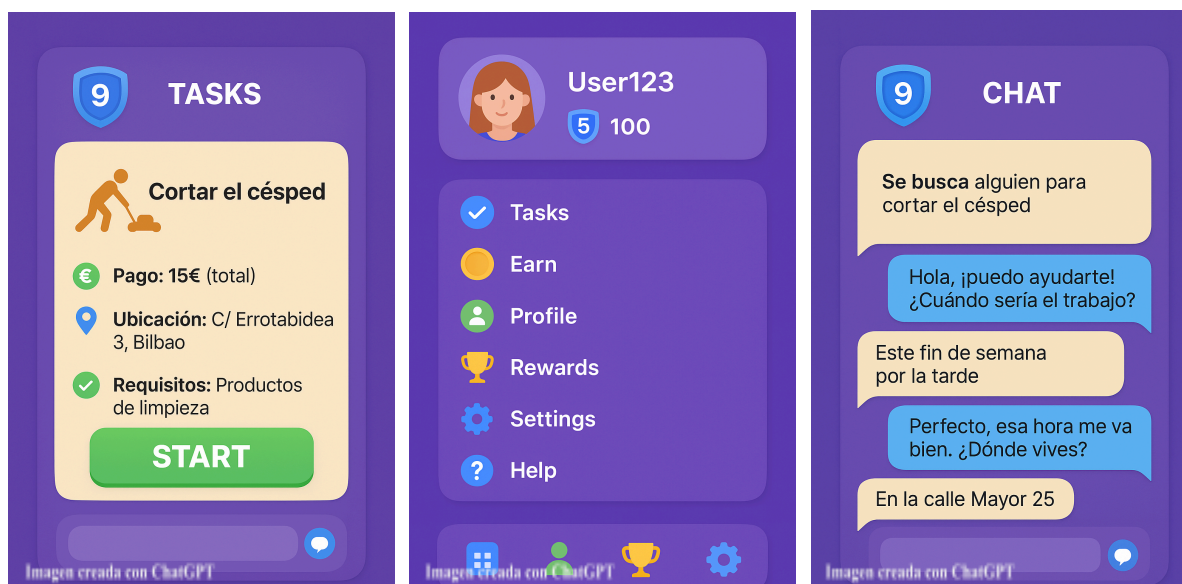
9

TASKS

Cortar el césped

€ Pago: 15€ (total)

Ubicación: C/ Errotabidea 3, Bilbao

Requisitos: Productos de limpieza

START

Imagen creada con ChatGPT

User123

5 100

Tasks

Earn

Profile

Rewards

Settings

Help

Imagen creada con ChatGPT

9

CHAT

Se busca alguien para cortar el césped

Hola, ¡puedo ayudarte! ¿Cuándo sería el trabajo?

Este fin de semana por la tarde

Perfecto, esa hora me va bien. ¿Dónde vives?

En la calle Mayor 25

Imagen creada con ChatGPT